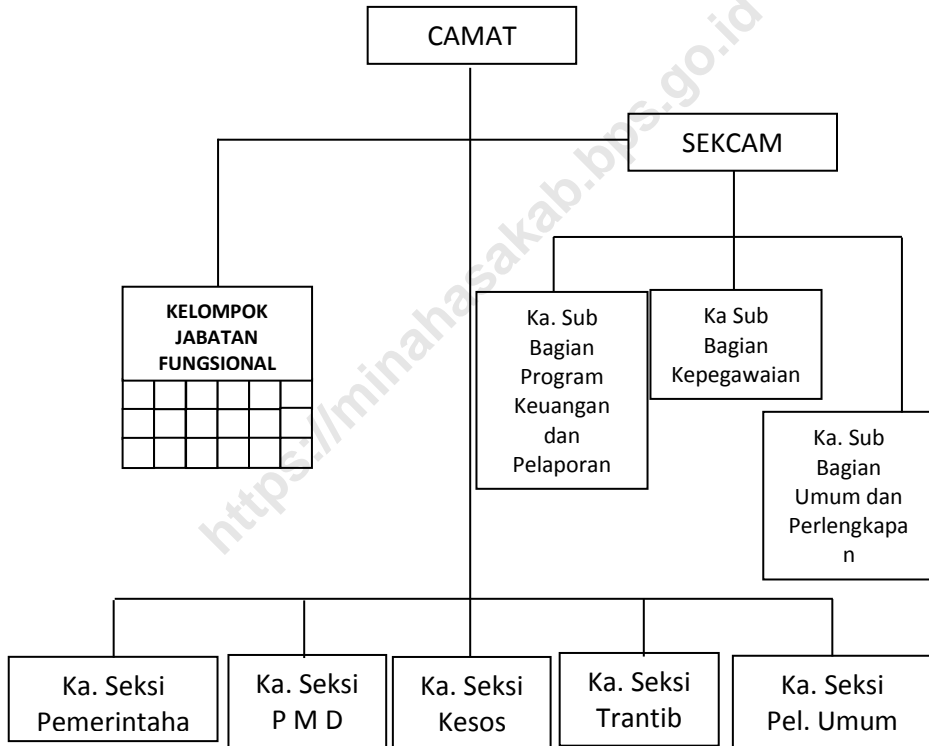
CAMAT

SEKCAM

KELOMPOK JABATAN FUNGSIONAL

Ka. Sub Bagian Program Keuangan dan Pelaporan

Ka Sub Bagian Kepegawaian

Ka. Sub Bagian Umum dan Perlengkapa n

Ka. Seksi Pemerintaha

Ka. Seksi P M D

Ka. Seksi Kesos

Ka. Seksi Trantib

Ka. Seksi Pel. Umum

https://minahasakab.bps.go.id